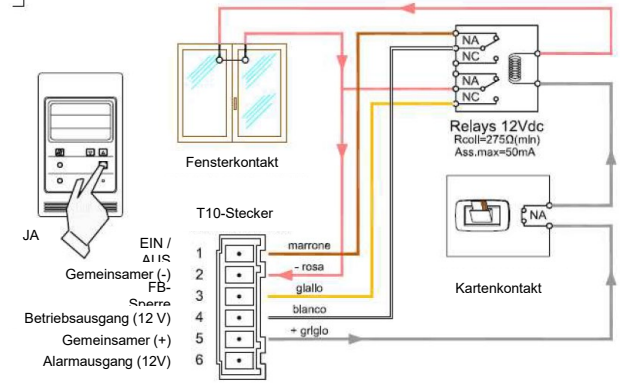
NA
NC
NA
NC
Relays 12Vdc
Rcoil=275Ω(min)
Ass.max=50mA
Fensterkontakt
T10-Stecker
JA
EIN / AUS
Gemeinsamer (-)
FB-Sperre
Betriebsausgang (12 V)
Gemeinsamer (+)
Alarmausgang (12V)
1
2
3
4
5
6
marrone
- rosa
giallo
blanco
+ grigio
NA
Kartenkontakt